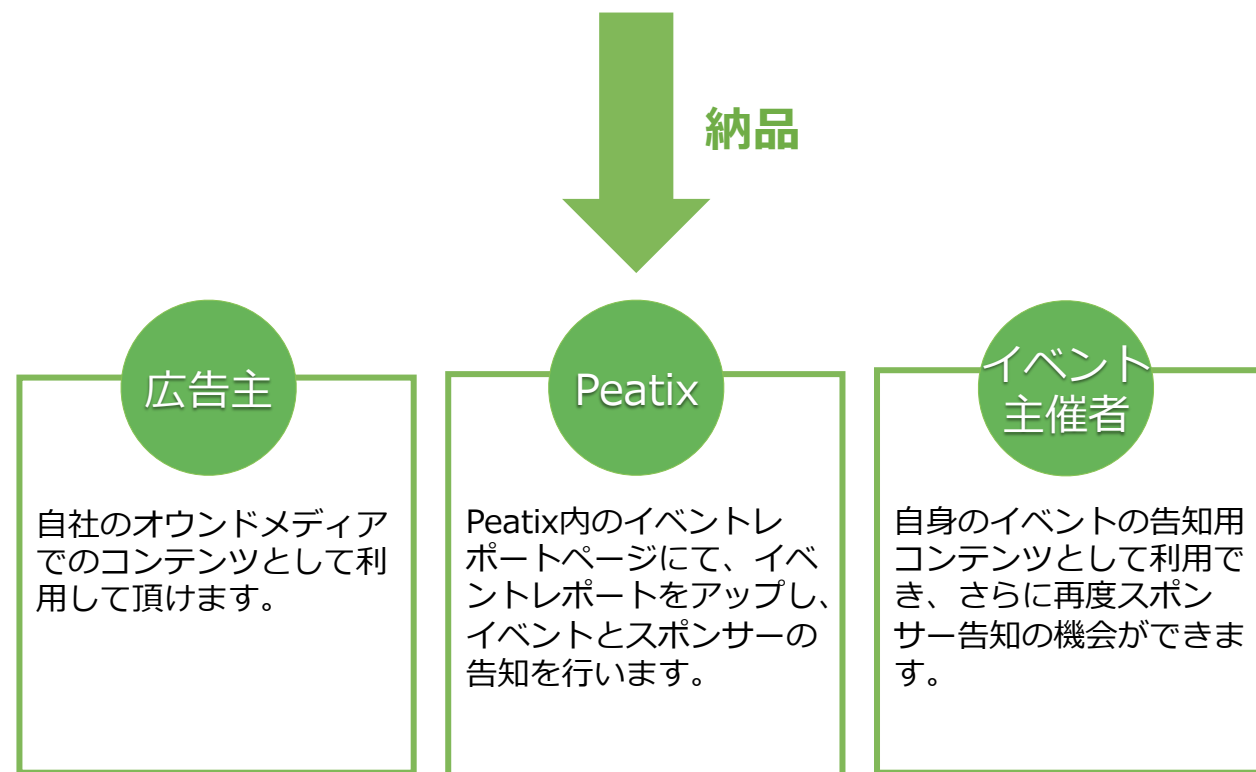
納品

広告主

自社のオウンドメディアでのコンテンツとして利用して頂けます。

Peatix

Peatix内のイベントレポートページにて、イベントレポートをアップし、イベントとスポンサーの告知を行います。

イベント主催者

自身のイベントの告知用コンテンツとして利用でき、さらに再度スポンサー告知の機会ができます。